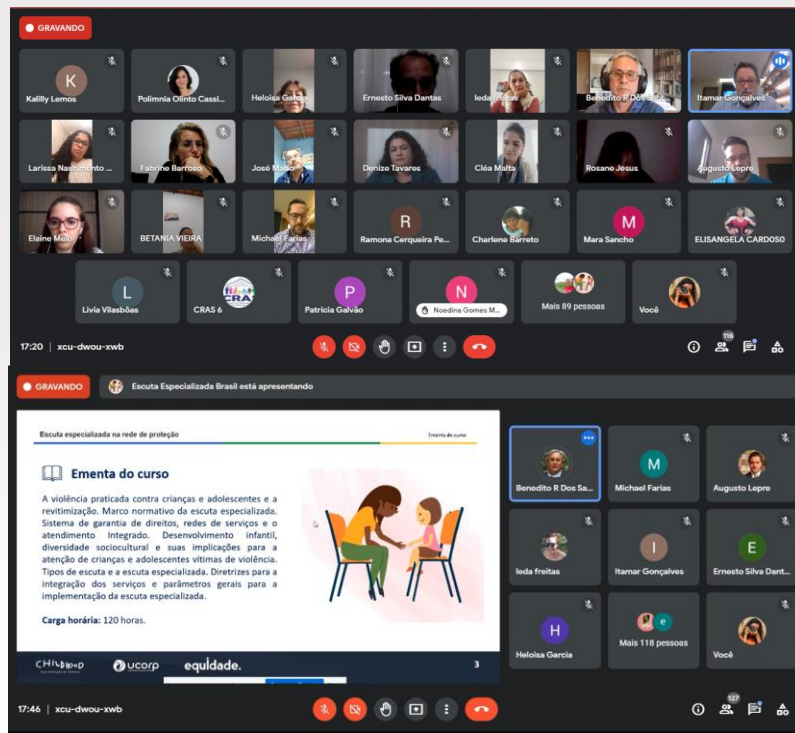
GRAVANDO

K
Kalilly Lemos
Polimnia Olinto Cassi...
Heloisa Garcia
Ernesto Silva Dantas
Ieda Freitas
Benedito R Dos Sa...
Itamar Gonçalves
Larissa Nascimento ...
Fabrine Barroso
José Mario
Denize Tavares
Cléa Malta
Rosane Jesus
Augusto Lepre
Elaine Melo
BETANIA VIEIRA
Michael Farias
R
Ramona Cerqueira Pe...
Charlene Barreto
M
Mara Sancho
ELISANGELA CARDOSO
L
Livia Vilasbôas
CRA
CRAS 6
P
Patricia Galvão
N
Noedina Gomes M...
Mais 89 pessoas
Você

17:20 | xcu-dwou-xwb
115

GRAVANDO
Escuta Especializada Brasil está apresentando

Escuta especializada na rede de proteção
Ementa do curso

Ementa do curso

A violência praticada contra crianças e adolescentes e a revitimização. Marco normativo da escuta especializada. Sistema de garantia de direitos, redes de serviços e o atendimento Integrado. Desenvolvimento infantil, diversidade sociocultural e suas implicações para a atenção de crianças e adolescentes vítimas de violência. Tipos de escuta e a escuta especializada. Diretrizes para a integração dos serviços e parâmetros gerais para a implementação da escuta especializada.

Carga horária: 120 horas.

CHILDHOOD
ucorp
equidade.
3

Benedito R Dos Sa...
M
Michael Farias
Augusto Lepre
Ieda freitas
I
Itamar Gonçalves
E
Ernesto Silva Dant...
H
Heloisa Garcia
e
Mais 118 pessoas
Você

17:46 | xcu-dwou-xwb
127